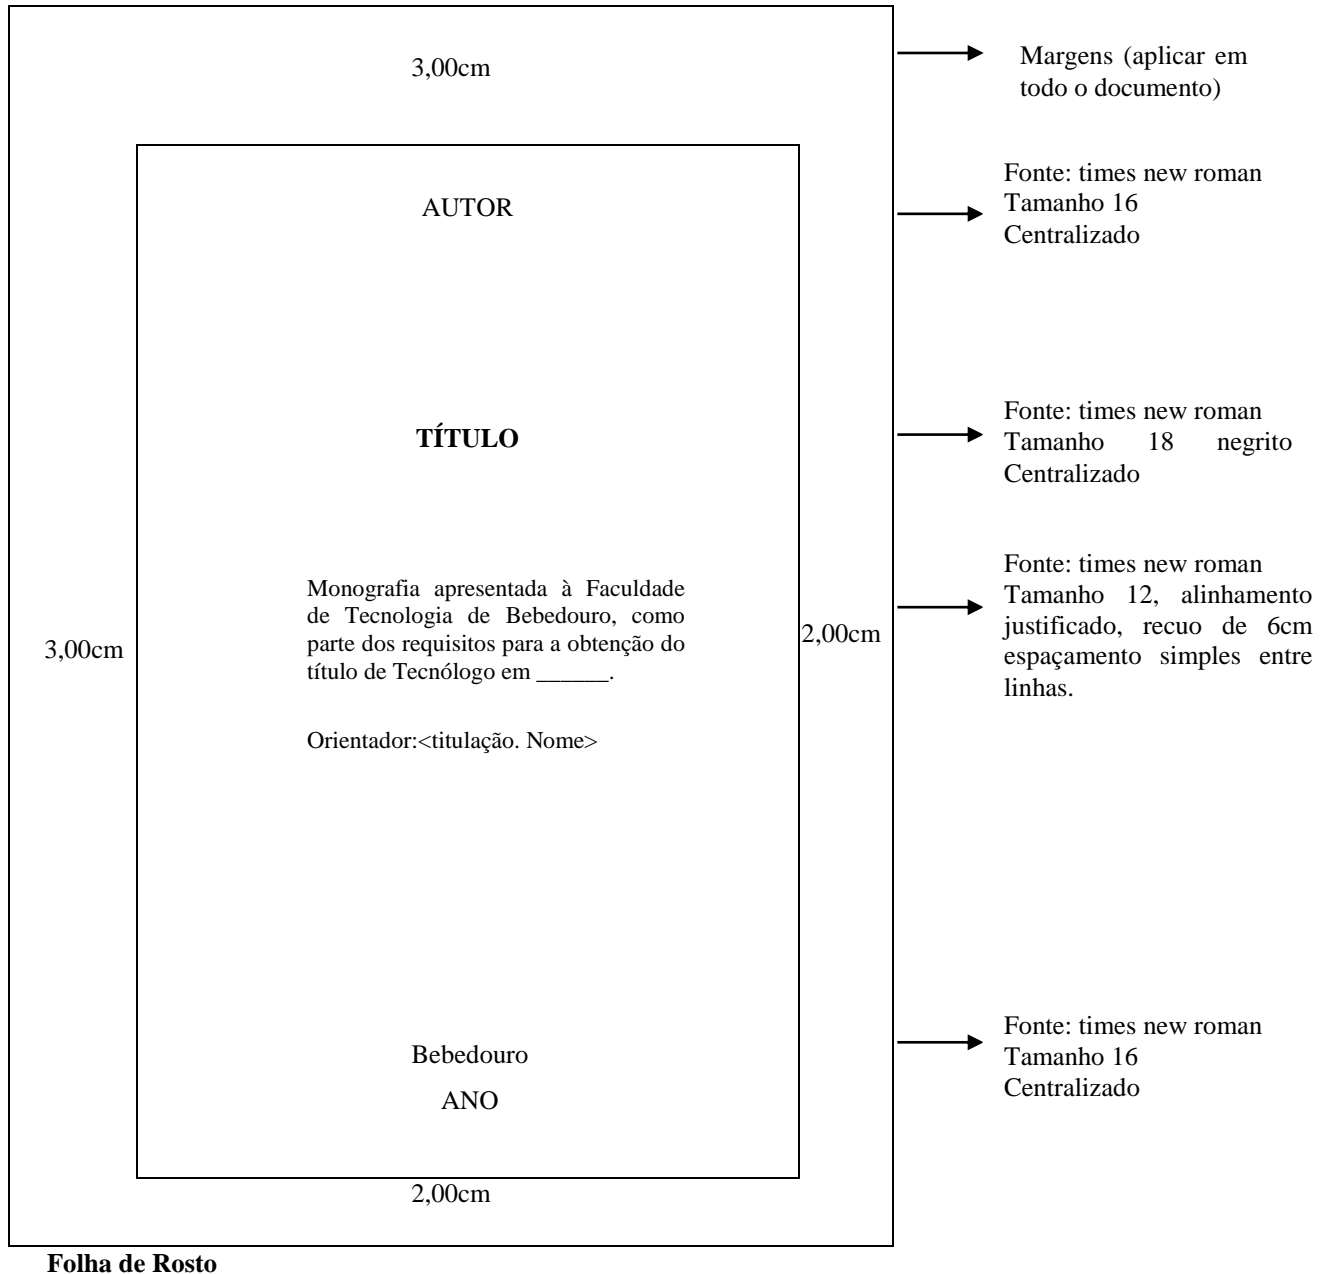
3,00cm

Margens (aplicar em todo o documento)

AUTOR

Fonte: times new roman
Tamanho 16
Centralizado

TÍTULO

Fonte: times new roman
Tamanho 18 negrito
Centralizado

3,00cm

Monografia apresentada à Faculdade de Tecnologia de Bebedouro, como parte dos requisitos para a obtenção do título de Tecnólogo em ______.

Orientador:<titulação. Nome>

2,00cm

Fonte: times new roman
Tamanho 12, alinhamento justificado, recuo de 6cm espaçamento simples entre linhas.

Bebedouro

ANO

Fonte: times new roman
Tamanho 16
Centralizado

2,00cm

Folha de Rosto